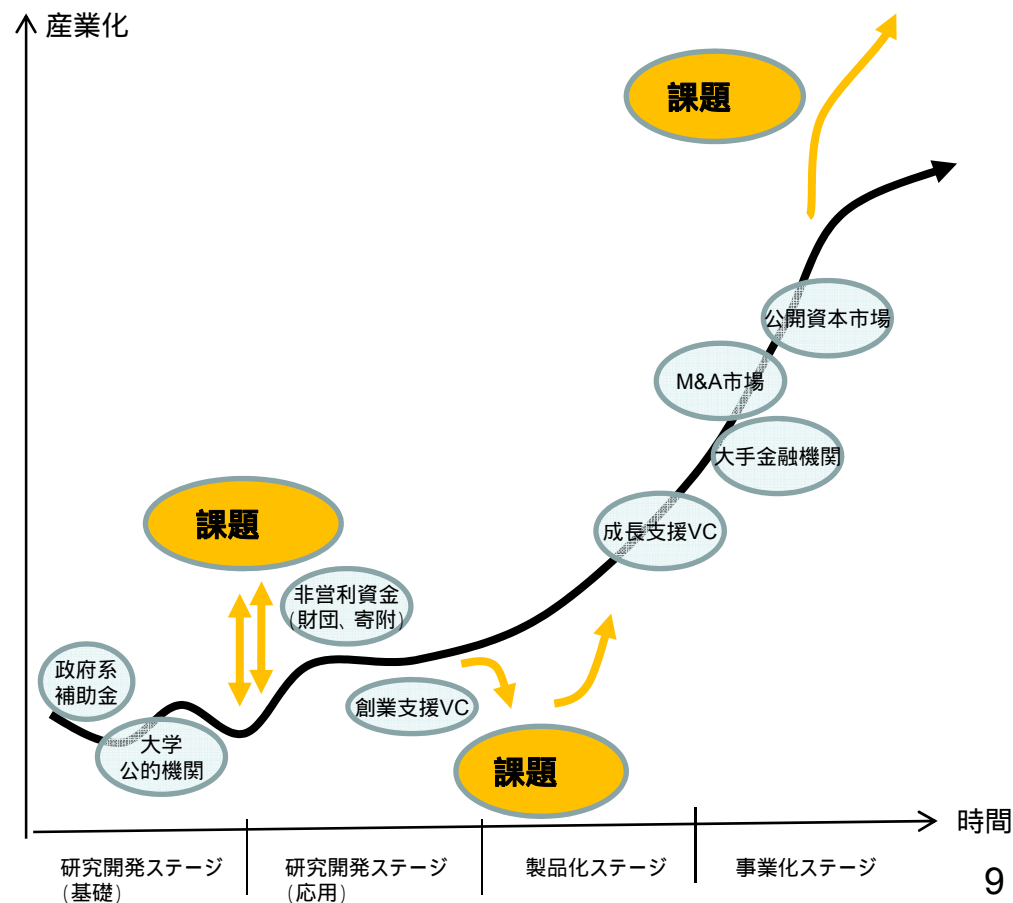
産業化

課題

公開資本市場

M&A市場

大手金融機関

成長支援VC

課題

非営利資金
（財団、寄附）

政府系
補助金

大学
公的機関

創業支援VC

課題

時間

| 研究開発ステージ（基礎） | 研究開発ステージ（応用） | 製品化ステージ | 事業化ステージ |
|---|---|---|---|

9